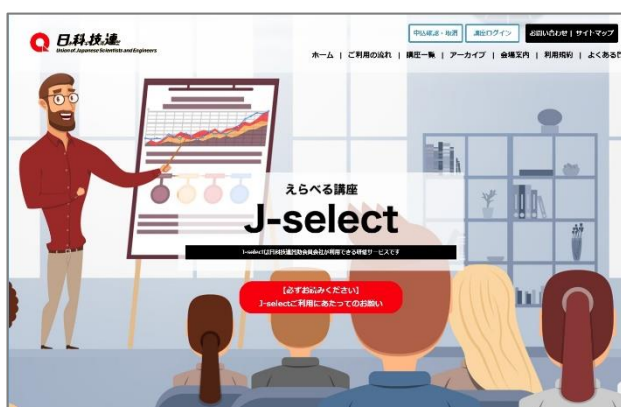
日科技連
Union of Japanese Scientists and Engineers

申込確認・取消 | 講座ログイン | お問い合わせ | サイトマップ

ホーム | ご利用の流れ | 講座一覧 | アーカイブ | 会場案内 | 利用規約 | よくある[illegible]

えらべる講座
J-select

J-selectは日科技連賛助会員会社が利用できる研修サービスです

【必ずお読みください】
J-selectご利用にあたってのお願い